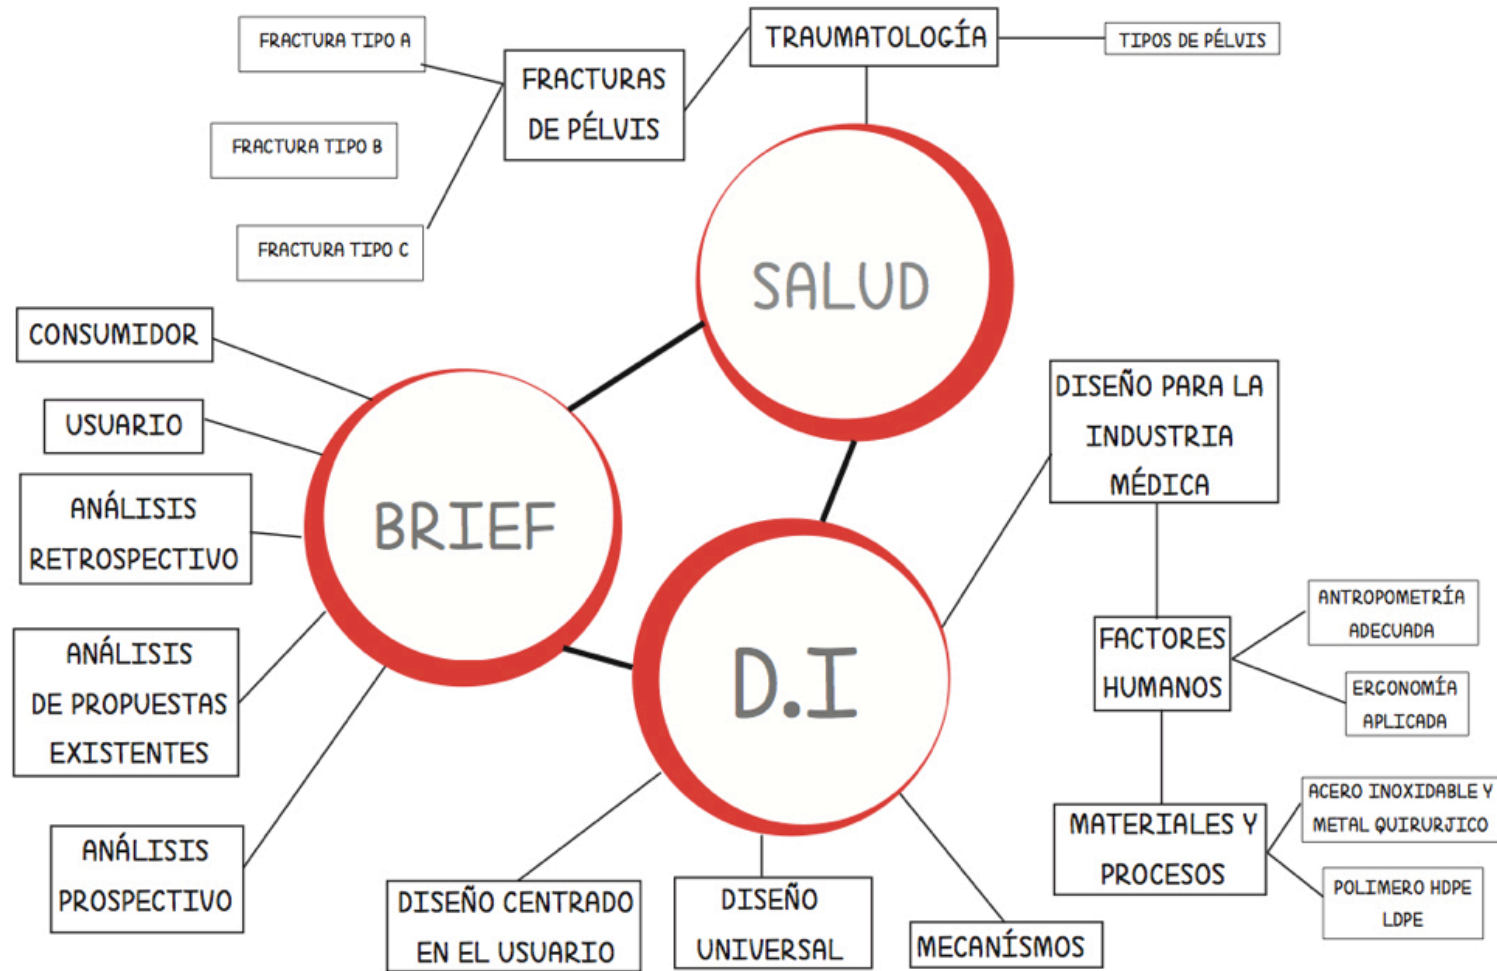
FRACTURA TIPO A

FRACTURA TIPO B

FRACTURA TIPO C

FRACTURAS DE PÉLVIS

TRAUMATOLOGÍA

TIPOS DE PÉLVIS

SALUD

CONSUMIDOR

USUARIO

ANÁLISIS RETROSPECTIVO

ANÁLISIS DE PROPUESTAS EXISTENTES

ANÁLISIS PROSPECTIVO

BRIEF

D.I

DISEÑO PARA LA INDUSTRIA MÉDICA

FACTORES HUMANOS

ANTROPOMETRÍA ADECUADA

ERGONOMÍA APLICADA

MATERIALES Y PROCESOS

ACERO INOXIDABLE Y METAL QUIRURJICO

POLIMERO HDPE LDPE

DISEÑO CENTRADO EN EL USUARIO

DISEÑO UNIVERSAL

MECANÍSMOS